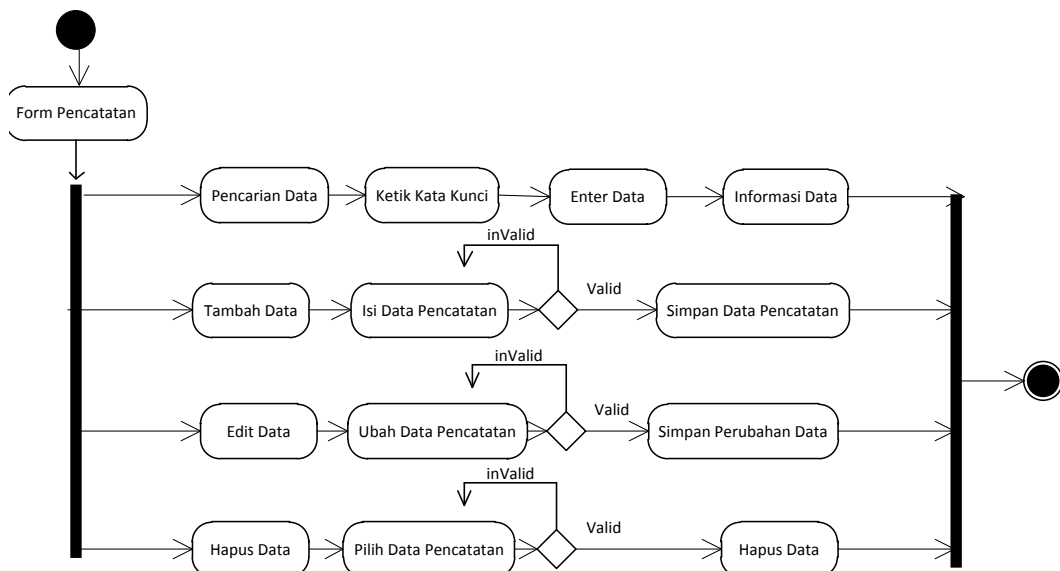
Form Pencatatan

Pencarian Data
Ketik Kata Kunci
Enter Data
Informasi Data

inValid
Tambah Data
Isi Data Pencatatan
Valid
Simpan Data Pencatatan

inValid
Edit Data
Ubah Data Pencatatan
Valid
Simpan Perubahan Data

inValid
Hapus Data
Pilih Data Pencatatan
Valid
Hapus Data